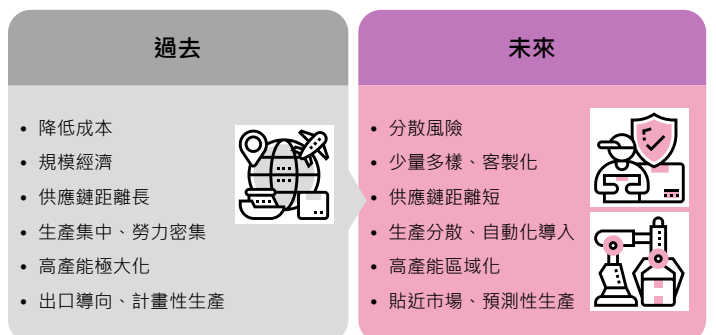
過去

- 降低成本
- 規模經濟
- 供應鏈距離長
- 生產集中、勞力密集
- 高產能極大化
- 出口導向、計畫性生產

未來

- 分散風險
- 少量多樣、客製化
- 供應鏈距離短
- 生產分散、自動化導入
- 高產能區域化
- 貼近市場、預測性生產